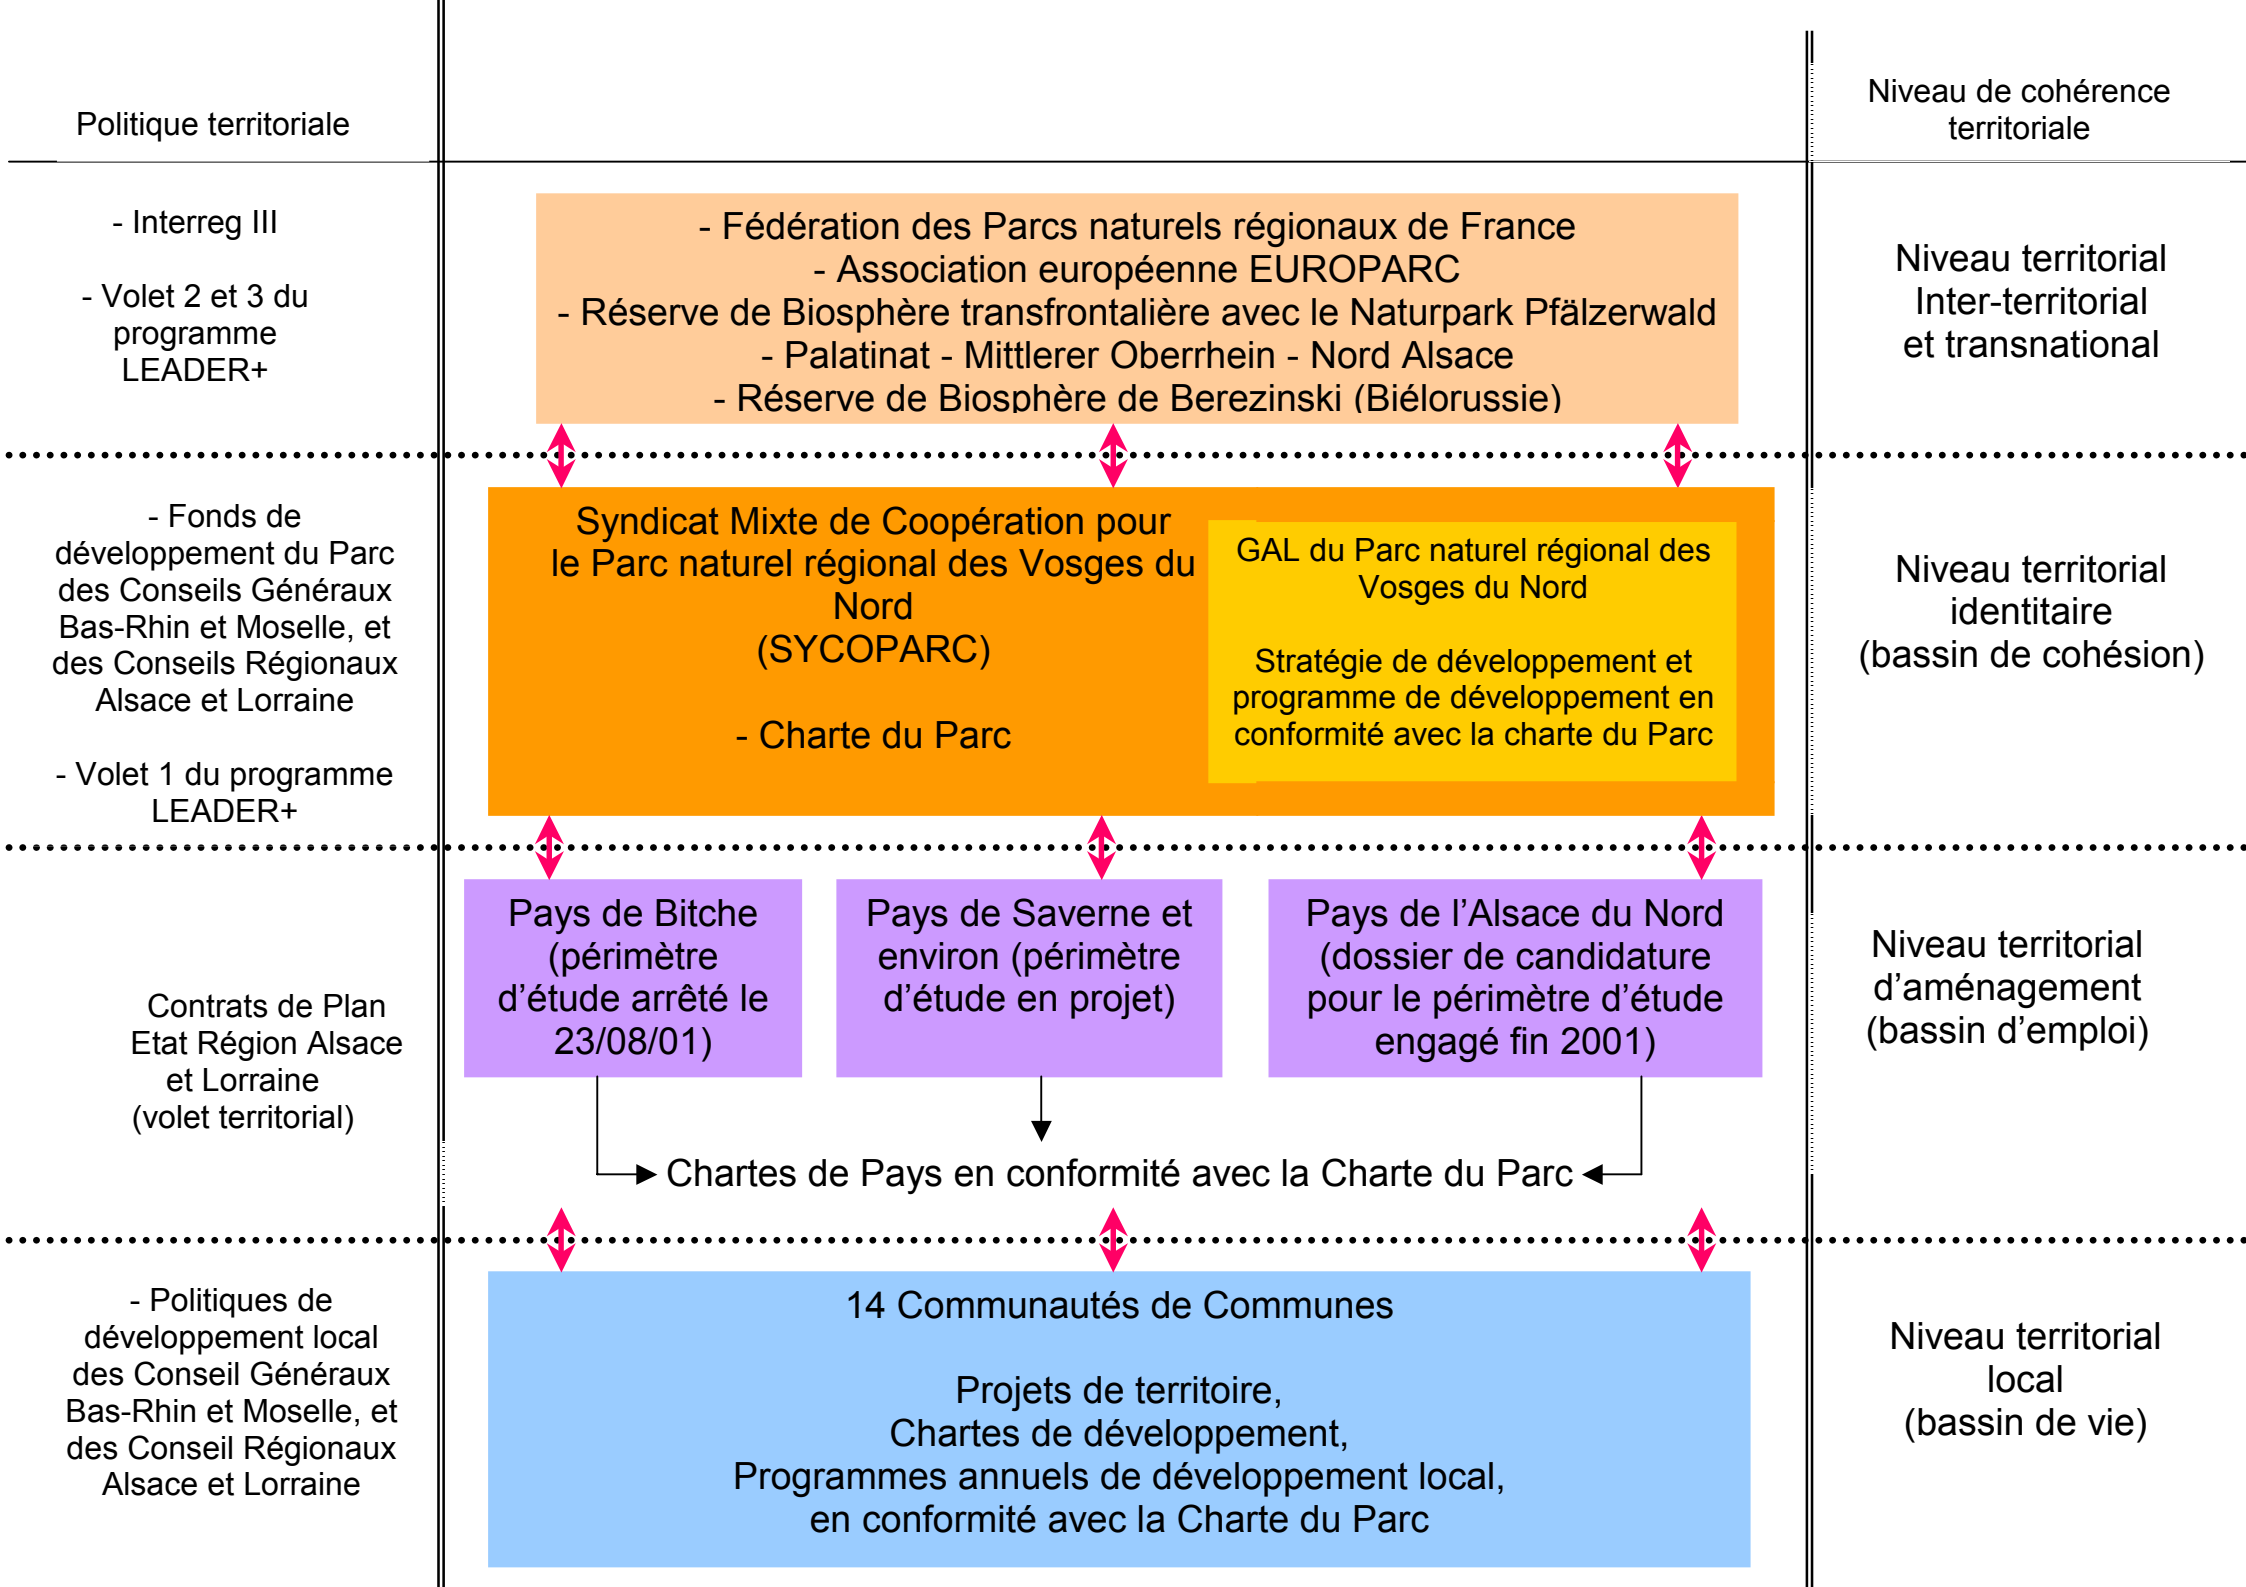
Politique territoriale

Niveau de cohérence territoriale

- Interreg III

- Volet 2 et 3 du programme LEADER+

- Fédération des Parcs naturels régionaux de France
- Association européenne EUROPARC
- Réserve de Biosphère transfrontalière avec le Naturpark Pfälzerwald
- Palatinat - Mittlerer Oberrhein - Nord Alsace
- Réserve de Biosphère de Berezinski (Biélorussie)

Niveau territorial Inter-territorial et transnational

- Fonds de développement du Parc des Conseils Généraux Bas-Rhin et Moselle, et des Conseils Régionaux Alsace et Lorraine

- Volet 1 du programme LEADER+

Syndicat Mixte de Coopération pour le Parc naturel régional des Vosges du Nord
(SYCOPARC)

- Charte du Parc

GAL du Parc naturel régional des Vosges du Nord

Stratégie de développement et programme de développement en conformité avec la charte du Parc

Niveau territorial identitaire
(bassin de cohésion)

Contrats de Plan Etat Région Alsace et Lorraine
(volet territorial)

Pays de Bitche (périmètre d'étude arrêté le 23/08/01)

Pays de Saverne et environ (périmètre d'étude en projet)

Pays de l'Alsace du Nord (dossier de candidature pour le périmètre d'étude engagé fin 2001)

Chartes de Pays en conformité avec la Charte du Parc

Niveau territorial d'aménagement
(bassin d'emploi)

- Politiques de développement local des Conseil Généraux Bas-Rhin et Moselle, et des Conseil Régionaux Alsace et Lorraine

14 Communautés de Communes

Projets de territoire,
Chartes de développement,
Programmes annuels de développement local,
en conformité avec la Charte du Parc

Niveau territorial local
(bassin de vie)